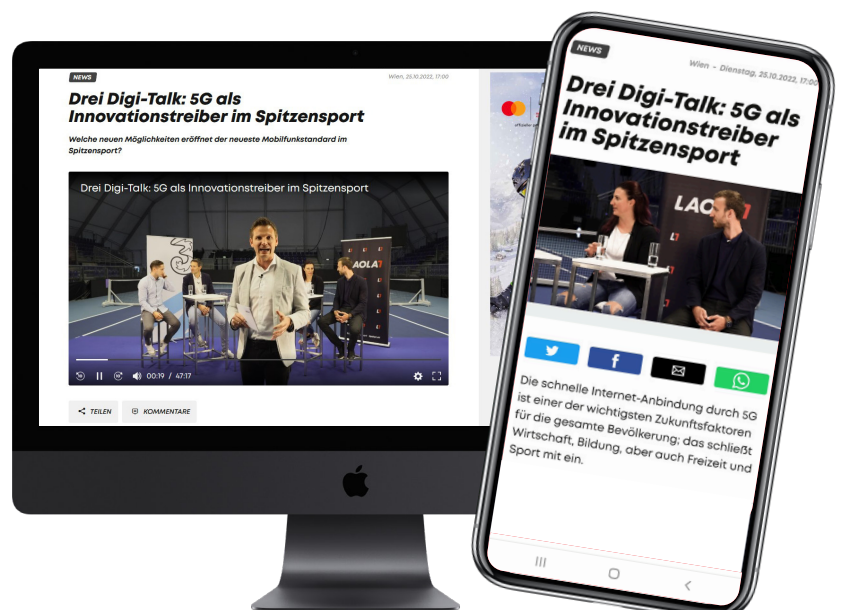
NEWS

Wien, 25.10.2022, 17:00

Drei Digi-Talk: 5G als Innovationstreiber im Spitzensport

Welche neuen Möglichkeiten eröffnet der neueste Mobilfunkstandard im Spitzensport?

Drei Digi-Talk: 5G als Innovationstreiber im Spitzensport

LAOLA1

00:19 / 47:17

TEILEN

KOMMENTARE

NEWS

Wien - Dienstag, 25.10.2022, 17:00

Drei Digi-Talk: 5G als Innovationstreiber im Spitzensport

LAOLA1

Die schnelle Internet-Anbindung durch 5G ist einer der wichtigsten Zukunftsfaktoren für die gesamte Bevölkerung; das schließt Wirtschaft, Bildung, aber auch Freizeit und Sport mit ein.